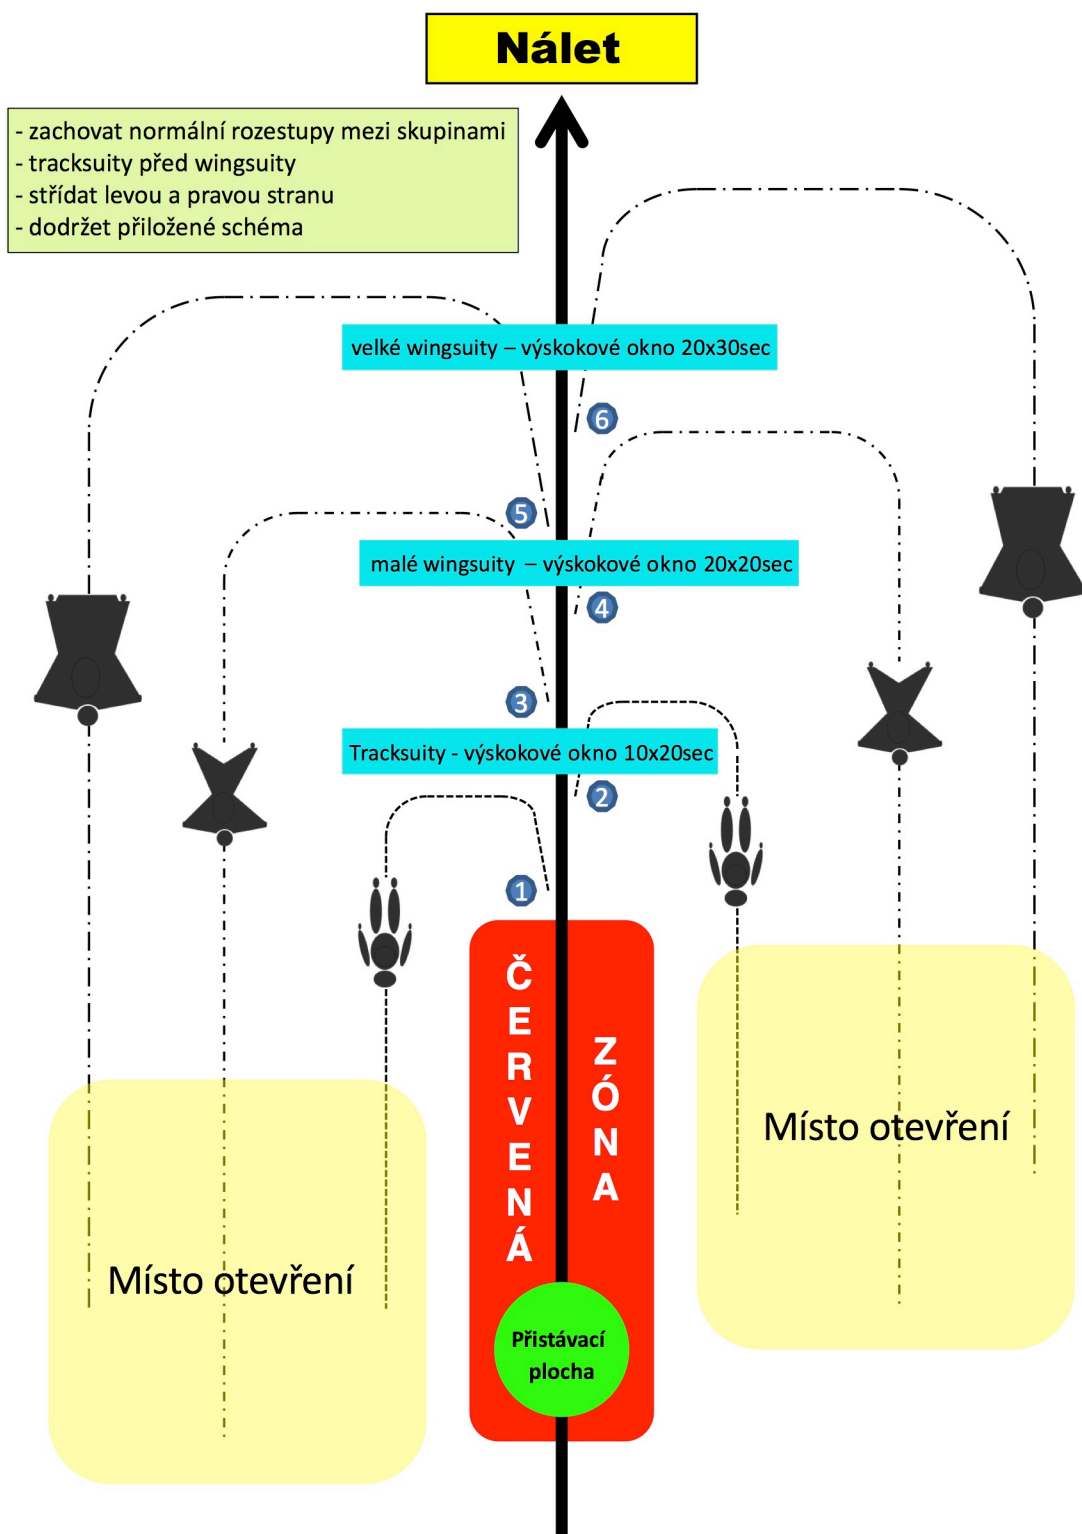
Nálet

- zachovat normální rozestupy mezi skupinami
- tracksuity před wingsuity
- střídat levou a pravou stranu
- dodržet přiložené schéma

velké wingsuity – výskokové okno 20x30sec

6

5

malé wingsuity – výskokové okno 20x20sec

4

3

Tracksuity - výskokové okno 10x20sec

2

1

ČERVENÁ ZÓNA

Přistávací plocha

Místo otevření

Místo otevření